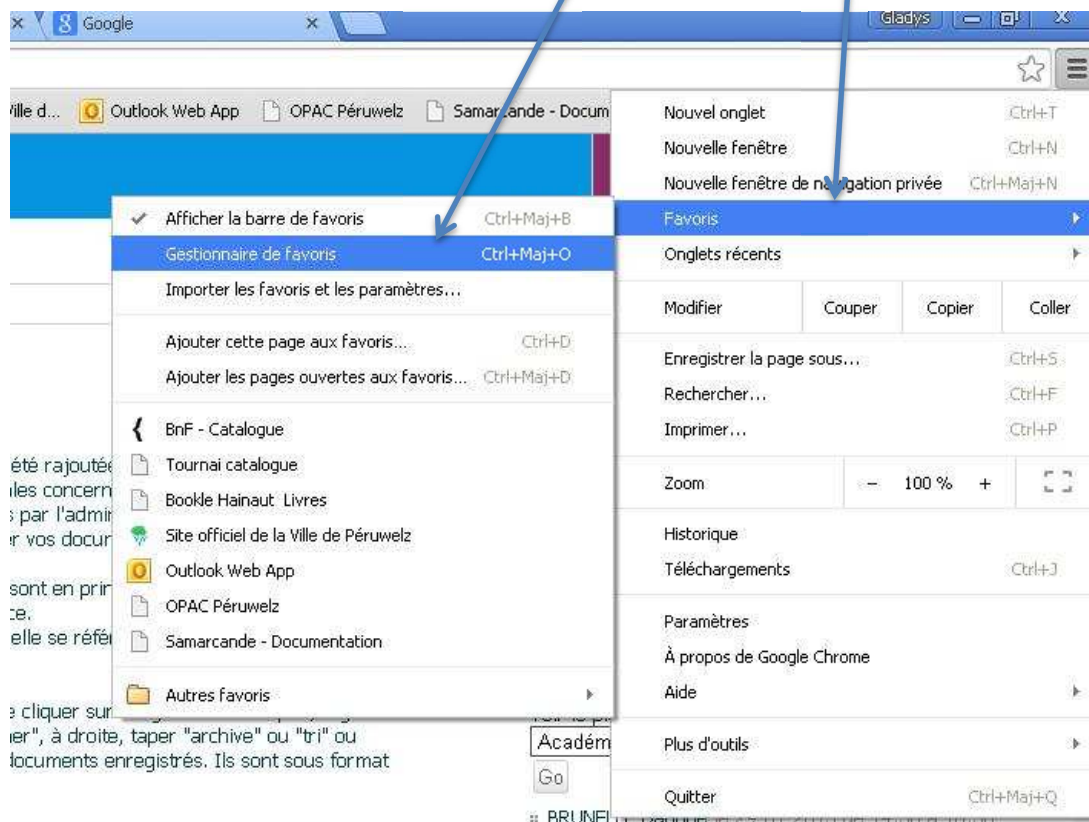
Google

Gladys

Ville d... Outlook Web App OPAC Péruwelz Samarcande - Docum

Afficher la barre de favoris Ctrl+Maj+B
Gestionnaire de favoris Ctrl+Maj+O
Importer les favoris et les paramètres...
Ajouter cette page aux favoris... Ctrl+D
Ajouter les pages ouvertes aux favoris... Ctrl+Maj+D
BnF - Catalogue
Tournai catalogue
Bookle Hainaut Livres
Site officiel de la Ville de Péruwelz
Outlook Web App
OPAC Péruwelz
Samarcande - Documentation
Autres favoris

Nouvel onglet Ctrl+T
Nouvelle fenêtre Ctrl+N
Nouvelle fenêtre de navigation privée Ctrl+Maj+N
Favoris
Onglets récents
Modifier Couper Copier Coller
Enregistrer la page sous... Ctrl+S
Rechercher... Ctrl+F
Imprimer... Ctrl+P
Zoom – 100 % +
Historique
Téléchargements Ctrl+J
Paramètres
À propos de Google Chrome
Aide
Plus d'outils
Quitter Ctrl+Maj+Q

été rajoutée
les concern
s par l'admi
r vos docur
sont en prir
ce.
elle se réfé
e cliquer sur
er", à droite, taper "archive" ou "tri" ou
documents enregistrés. Ils sont sous format

Académ
Go
BRUNEL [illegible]